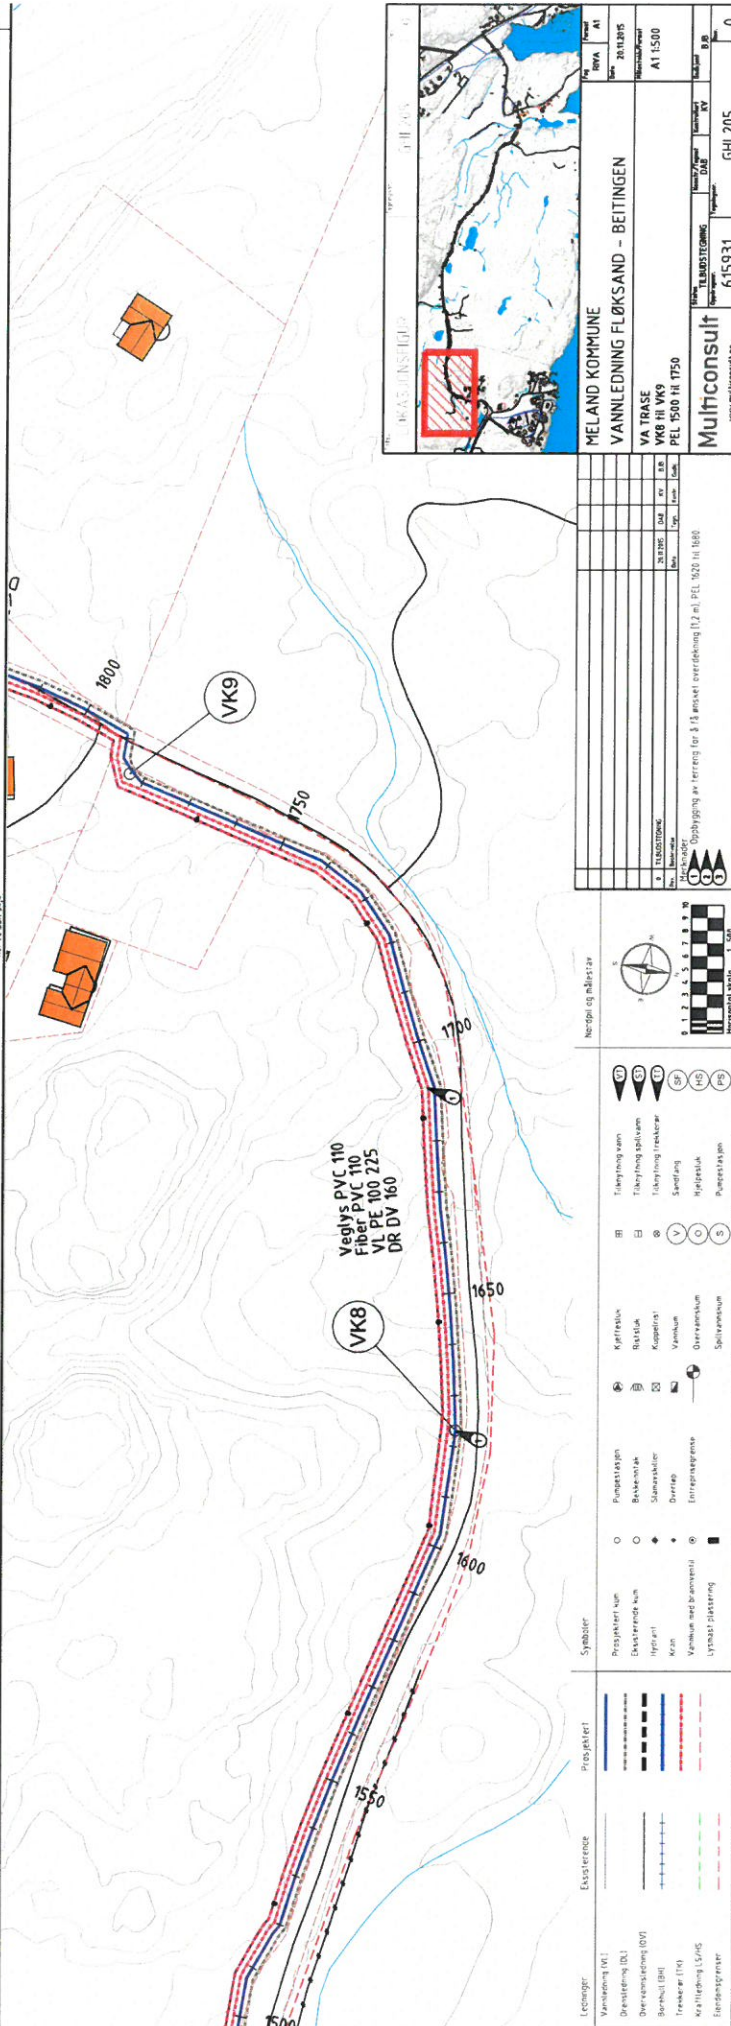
1800

VK9

1750

1700

Veglys PVC 110
Fiber PVC 110
VL PE 100 225
DR DV 160

VK8

1650

1600

1550

1500

MELAND KOMMUNE
VANNLEDNING FLØKSAND - BEITINGEN

VA TRASE
VK8 til VK9
PEL 1500 til 1750

Multiconsult

TILBUDSTEGNING
DAB
KV
BJB
615931
GHL205
0
IDIVA
A1
20.11.2015
A1 1:500

0 TILBUDSTEGNING 20.11.2015 DAB KV BJB

Merknader
1 Oppbygging av terreng for å få ønsket overdekning (1,2 m), PEL 1620 til 1680
2
3

Nordpil og målestav
0 1 2 3 4 5 6 7 8 9 10
Horisontal skala 1:500

Ledninger | Eksisterende | Prosjektert
Vannledning (VL)
Drensledning (DL)
Overvannsledning (OV)
Borehull (BH)
Trekkerør (TK)
Kraftledning LS/HS
Eiendomsgrenser

Symboler
Prosjektert kum
Eksisterende kum
Hydrant
Kran
Vannkum med brannventil
Lysmast plassering
Pumpestasjon
Bekkeinntak
Slamavskiller
Overløp
Entreprisegrense
Kjeftesluk
Ristsluk
Kuppelrist
Vannkum
Overvannskum
Spillvannskum
Tilknytning vann
Tilknytning spillvann
Tilknytning trekkerør
Sandfang
Hjelpesluk
Pumpestasjon
VT
ST
TT
SF
HS
PS
V
O
S